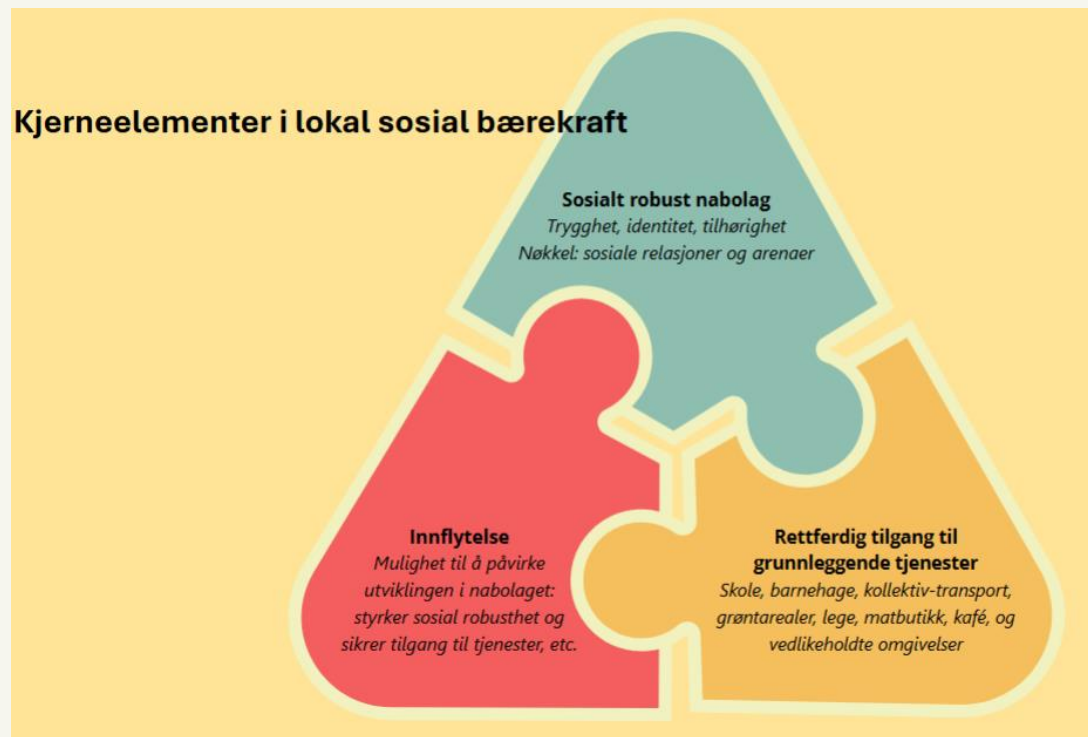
Kjerneelementer i lokal sosial bærekraft

Sosialt robust nabolag
Trygghet, identitet, tilhørighet
Nøkkel: sosiale relasjoner og arenaer

Innflytelse
Mulighet til å påvirke utviklingen i nabolaget: styrker sosial robusthet og sikrer tilgang til tjenester, etc.

Rettferdig tilgang til grunnleggende tjenester
Skole, barnehage, kollektiv-transport, grøntarealer, lege, matbutikk, kafé, og vedlikeholdte omgivelser